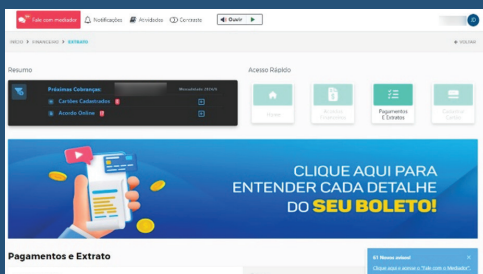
Fale com mediador Notificações Atividades Contrato Ouvir

INÍCIO > DINHEIRO > EXTRATO

VOLTAR

Resumo

Próximas Cobranças: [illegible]

Cartões Cadastrados

Acordo Online

Acesso Rápido

Home

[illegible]

Pagamentos E Extratos

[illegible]

CLIQUE AQUI PARA ENTENDER CADA DETALHE DO SEU BOLETO!

Pagamentos e Extrato

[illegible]

Clique aqui e acesse o "Fale com o Mediador".